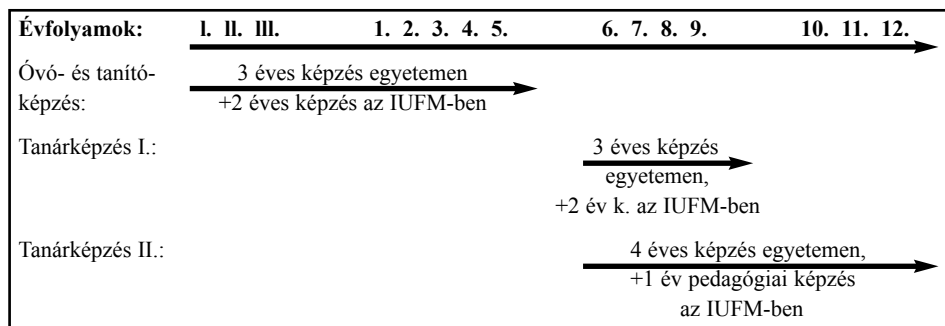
**Évfolyamok:** **I. II. III.** **1. 2. 3. 4. 5.** **6. 7. 8. 9.** **10. 11. 12.**

Óvó- és tanítóképzés:

3 éves képzés egyetemen +2 éves képzés az IUFM-ben

Tanárképzés I.:

3 éves képzés egyetemen, +2 év k. az IUFM-ben

Tanárképzés II.:

4 éves képzés egyetemen, +1 év pedagógiai képzés az IUFM-ben